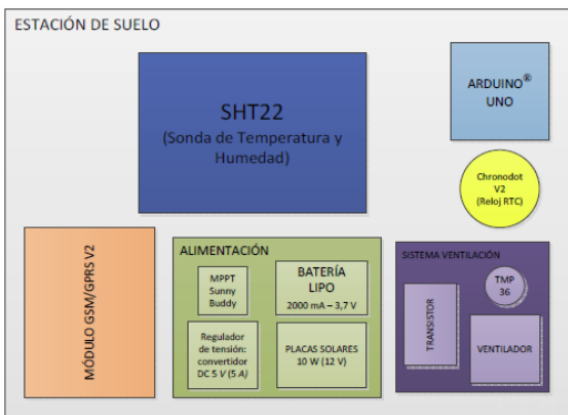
ESTACIÓN DE SUELO

SHT22
(Sonda de Temperatura y Humedad)

ARDUINO® UNO

Chronodot V2 (Reloj RTC)

MÓDULO GSM/GPRS V2

ALIMENTACIÓN

MPPT Sunny Buddy

BATERÍA LIPO
2000 mA – 3,7 V

Regulador de tensión: convertidor DC 5 V (5 A)

PLACAS SOLARES 10 W (12 V)

SISTEMA VENTILACIÓN

TRANSISTOR

TMP 36

VENTILADOR